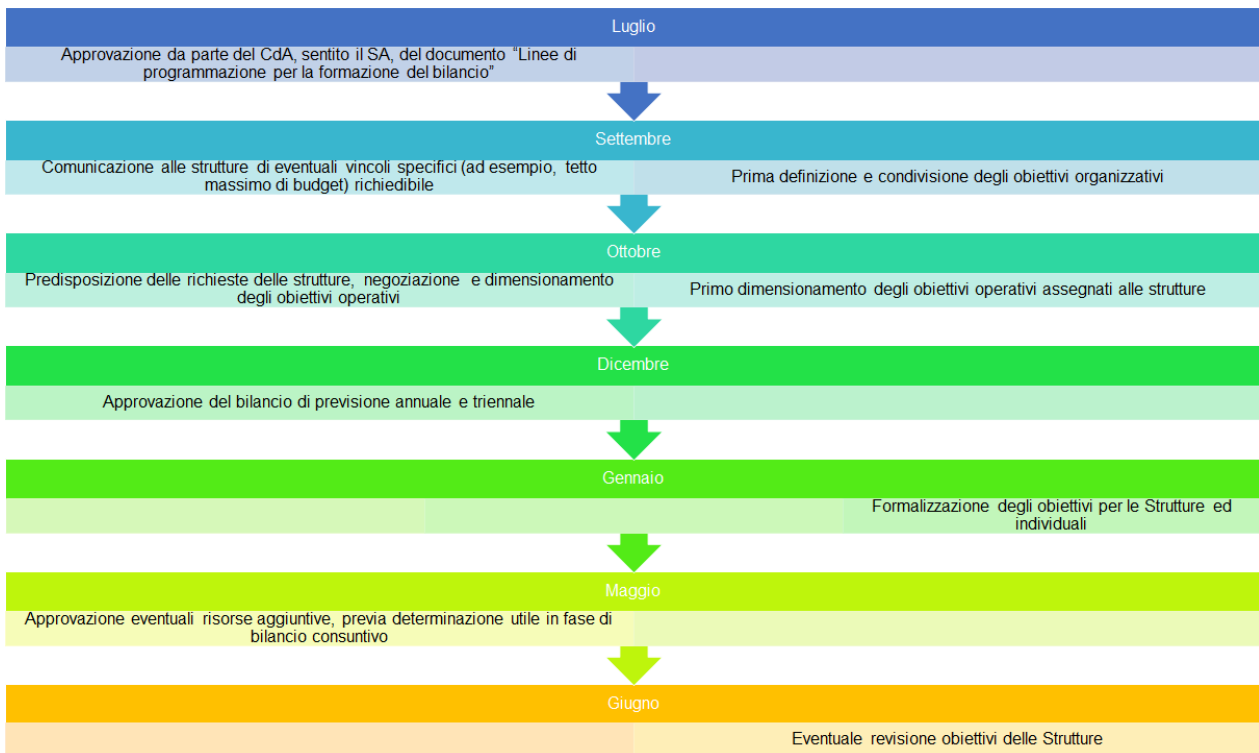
Luglio

Approvazione da parte del CdA, sentito il SA, del documento "Linee di programmazione per la formazione del bilancio"

Settembre

Comunicazione alle strutture di eventuali vincoli specifici (ad esempio, tetto massimo di budget) richiedibile

Prima definizione e condivisione degli obiettivi organizzativi

Ottobre

Predisposizione delle richieste delle strutture, negoziazione e dimensionamento degli obiettivi operativi

Primo dimensionamento degli obiettivi operativi assegnati alle strutture

Dicembre

Approvazione del bilancio di previsione annuale e triennale

Gennaio

Formalizzazione degli obiettivi per le Strutture ed individuali

Maggio

Approvazione eventuali risorse aggiuntive, previa determinazione utile in fase di bilancio consuntivo

Giugno

Eventuale revisione obiettivi delle Strutture